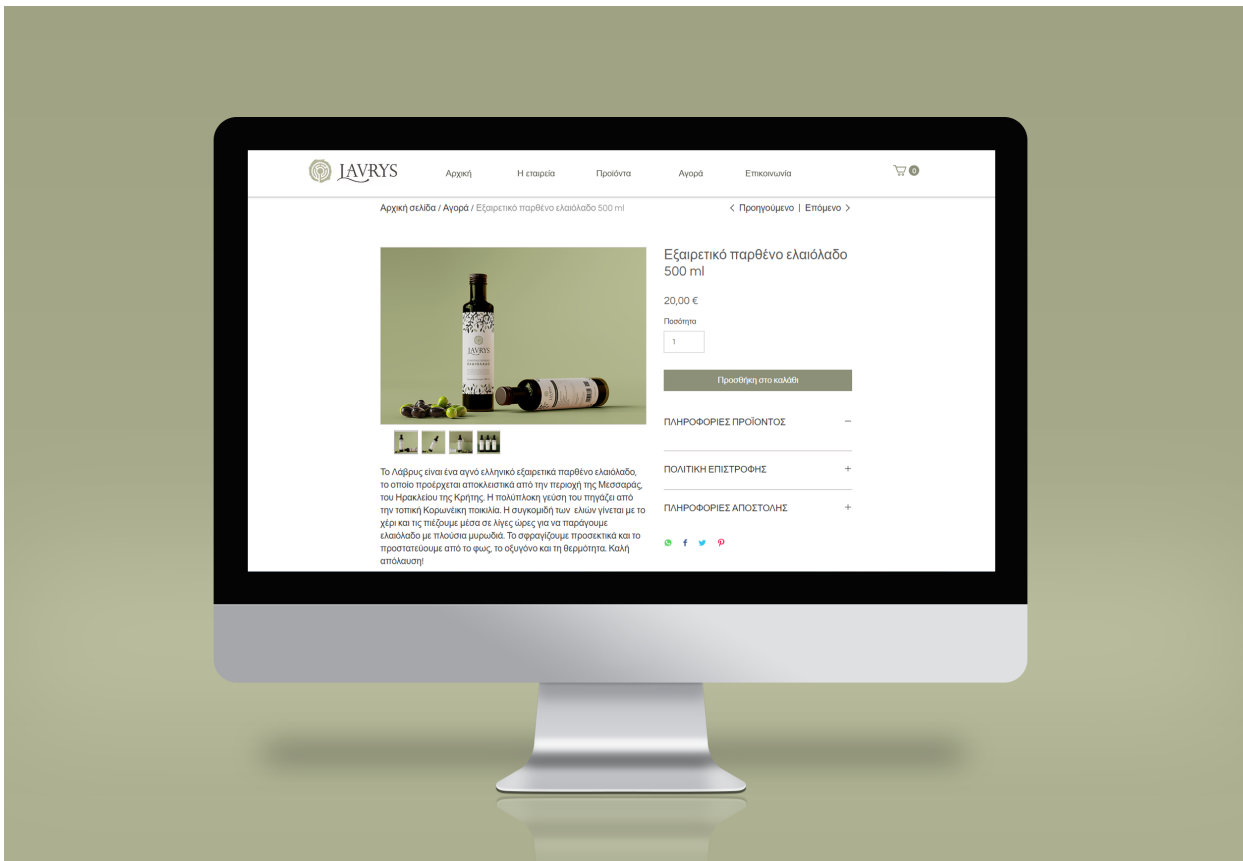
LAVRYS

Αρχική Η εταιρεία Προϊόντα Αγορά Επικοινωνία

0

Αρχική σελίδα / Αγορά / Εξαιρετικό παρθένο ελαιόλαδο 500 ml

Προηγούμενο | Επόμενο

LAVRYS

Εξαιρετικό παρθένο ελαιόλαδο 500 ml

20,00 €

Ποσότητα

1

Προσθήκη στο καλάθι

ΠΛΗΡΟΦΟΡΙΕΣ ΠΡΟΪΟΝΤΟΣ

ΠΟΛΙΤΙΚΗ ΕΠΙΣΤΡΟΦΗΣ

ΠΛΗΡΟΦΟΡΙΕΣ ΑΠΟΣΤΟΛΗΣ

Το Λάβρυς είναι ένα αγνό ελληνικό εξαιρετικά παρθένο ελαιόλαδο, το οποίο προέρχεται αποκλειστικά από την περιοχή της Μεσσαράς, του Ηρακλείου της Κρήτης. Η πολύπλοκη γεύση του πηγάζει από την τοπική Κορωνέικη ποικιλία. Η συγκομιδή των ελιών γίνεται με το χέρι και τις πιέζουμε μέσα σε λίγες ώρες για να παράγουμε ελαιόλαδο με πλούσια μυρωδιά. Το σφραγίζουμε προσεκτικά και το προστατεύουμε από το φως, το οξυγόνο και τη θερμότητα. Καλή απόλαυση!